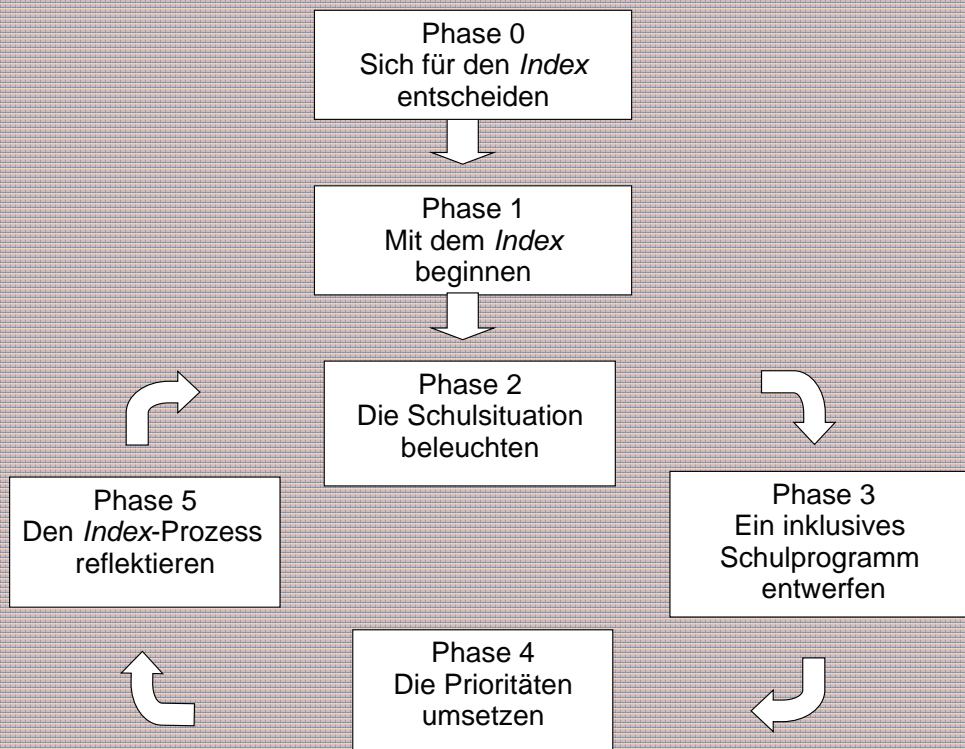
Phase 0
Sich für den *Index* entscheiden

Phase 1
Mit dem *Index* beginnen

Phase 2
Die Schulsituation beleuchten

Phase 3
Ein inklusives Schulprogramm entwerfen

Phase 4
Die Prioritäten umsetzen

Phase 5
Den *Index*-Prozess reflektieren